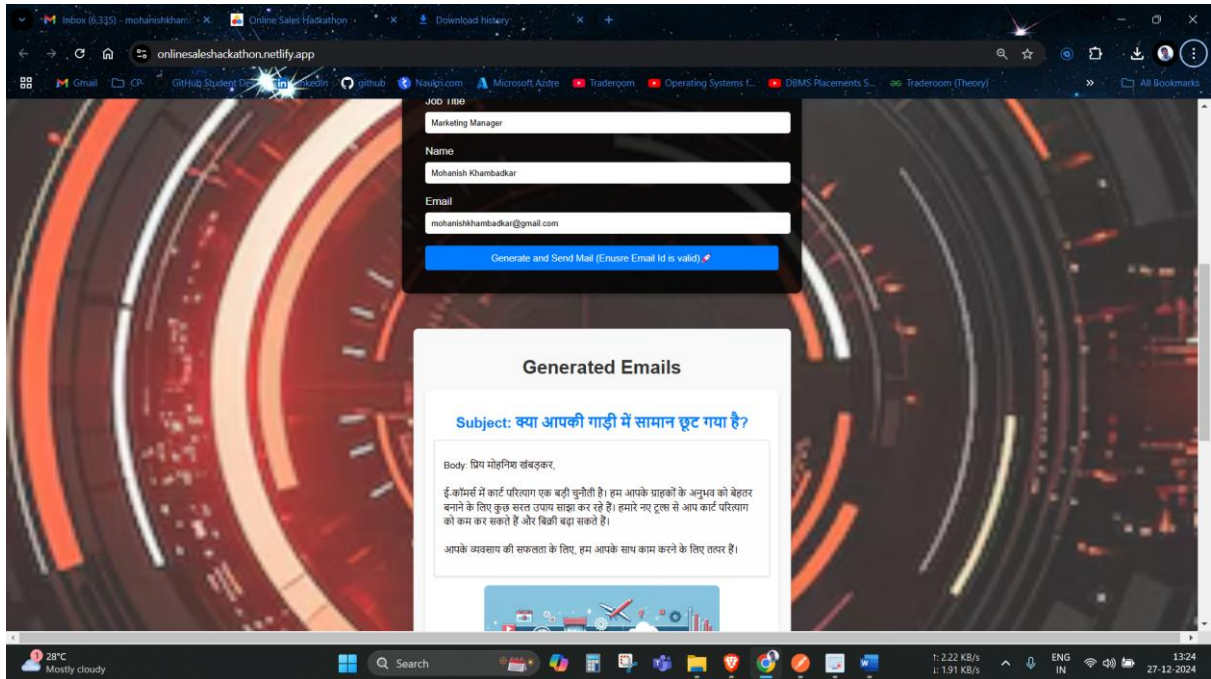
Inbox (6,335) - mohanishkham × Online Sales Hackathon × Download history × +

onlinesaleshackathon.netlify.app

Gmail CP GitHub Student D LinkedIn github Naukri.com Microsoft Azure Traderoom Operating Systems f... DBMS Placements S... Traderoom (Theory) » All Bookmarks

Job Title
Marketing Manager

Name
Mohanish Khambadkar

Email
mohanishkhambadkar@gmail.com

Generate and Send Mail (Enusre Email Id is valid)

Generated Emails

Subject: क्या आपकी गाड़ी में सामान छूट गया है?

Body: प्रिय मोहनिश खंबड़कर,

ई-कॉमर्स में कार्ट परित्याग एक बड़ी चुनौती है। हम आपके ग्राहकों के अनुभव को बेहतर बनाने के लिए कुछ सरल उपाय साझा कर रहे हैं। हमारे नए टूल्स से आप कार्ट परित्याग को कम कर सकते हैं और बिक्री बढ़ा सकते हैं।

आपके व्यवसाय की सफलता के लिए, हम आपके साथ काम करने के लिए तत्पर हैं।

28°C
Mostly cloudy

Search

2.22 KB/s
1.91 KB/s

ENG
IN

13:24
27-12-2024